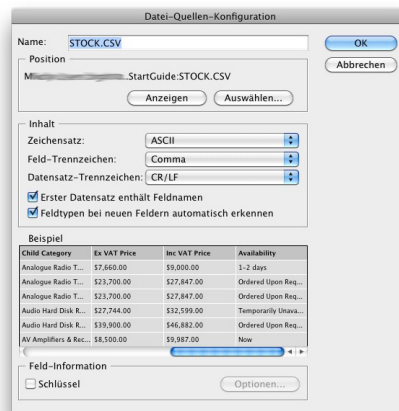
Datei-Quellen-Konfiguration

Name: STOCK.CSV

OK

Abbrechen

Position

M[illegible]StartGuide:STOCK.CSV

Anzeigen

Auswählen...

Inhalt

Zeichensatz: ASCII

Feld-Trennzeichen: Comma

Datensatz-Trennzeichen: CR/LF

Erster Datensatz enthält Feldnamen

Feldtypen bei neuen Feldern automatisch erkennen

Beispiel

| Child Category | Ex VAT Price | Inc VAT Price | Availability |
|---|---|---|---|
| Analogue Radio T... | $7,660.00 | $9,000.00 | 1-2 days |
| Analogue Radio T... | $23,700.00 | $27,847.00 | Ordered Upon Req... |
| Analogue Radio T... | $23,700.00 | $27,847.00 | Ordered Upon Req... |
| Audio Hard Disk R... | $27,744.00 | $32,599.00 | Temporarily Unava... |
| Audio Hard Disk R... | $39,900.00 | $46,882.00 | Ordered Upon Req... |
| AV Amplifiers & Rec... | $8,500.00 | $9,987.00 | Now |

Feld-Information

Schlüssel

Optionen...